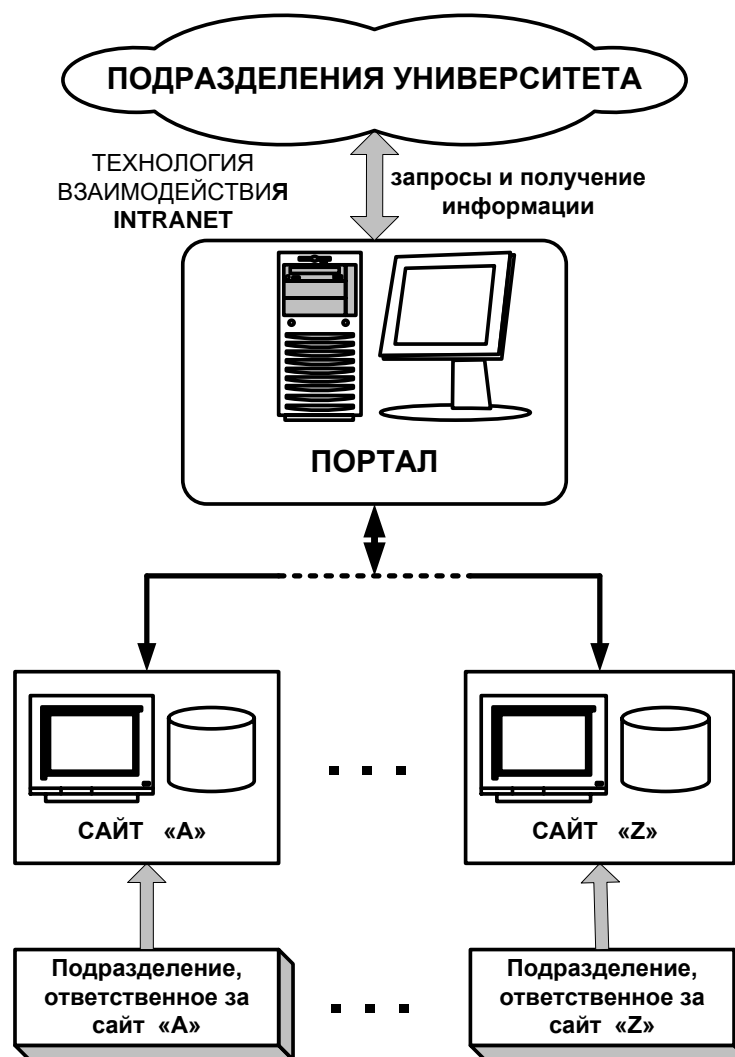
ПОДРАЗДЕЛЕНИЯ УНИВЕРСИТЕТА

ТЕХНОЛОГИЯ ВЗАИМОДЕЙСТВИЯ INTRANET

запросы и получение информации

ПОРТАЛ

САЙТ «A»

. . .

САЙТ «Z»

Подразделение, ответственное за сайт «A»

. . .

Подразделение, ответственное за сайт «Z»